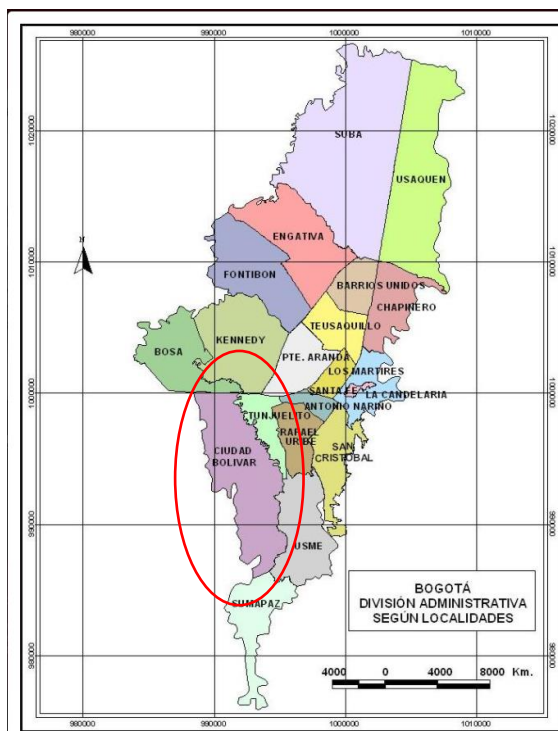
980000 990000 1000000 1010000

1020000 1010000 1000000 990000 980000

1020000 1010000 1000000 990000 980000

N

SUBA

USAQUEN

ENGATIVA

FONTIBON

BARRIOS UNIDOS

CHAPINERO

TEUSAQUILLO

KENNEDY

BOSA

PTE. ARANDA

LOS MARTIRES

SANTA FE

LA CANDELARIA

ANTONIO NARIÑO

TUNJUELITO

RAFAEL URIBE

SAN CRISTOBAL

CIUDAD BOLIVAR

USME

SUMAPAZ

BOGOTÁ
DIVISIÓN ADMINISTRATIVA
SEGÚN LOCALIDADES

4000 0 4000 8000 Km.

980000 990000 1000000 1010000